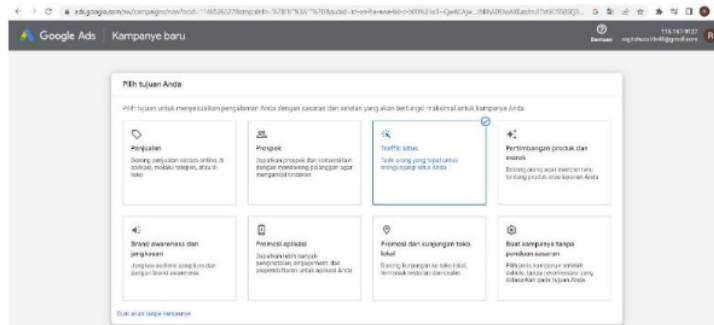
ads.google.com/aw/campaigns/new/tools?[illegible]

Google Ads | Kampanye baru

Bantuan

116-747-8127

Pilih tujuan Anda

Pilih tujuan untuk menyesuaikan pengalaman Anda dengan sasaran dan setelan yang akan berfungsi maksimal untuk kampanye Anda

Penjualan
Dorong penjualan secara online, di aplikasi, melalui telepon, atau di toko

Prospek
Dapatkan prospek dan konversi lain dengan mendorong pelanggan agar mengambil tindakan

Traffic situs
Taik orang yang tepat untuk mengunjungi situs Anda

Pertimbangan produk dan merek
Dorong orang agar mencari tahu tentang produk atau layanan Anda

Brand awareness dan jangkauan
Jangkau audiens yang luas dan bangun brand awareness

Promosi aplikasi
Dapatkan lebih banyak penginstalan, interaksi, dan prapendaftaran untuk aplikasi Anda

Promosi dan kunjungan toko lokal
Dorong kunjungan ke toko lokal, termasuk restoran dan dealer

Buat kampanye tanpa panduan sasaran
Pilih jenis kampanye setelah itu, tanpa rekomendasi yang didasarkan pada tujuan Anda

Buat akun tanpa kampanye